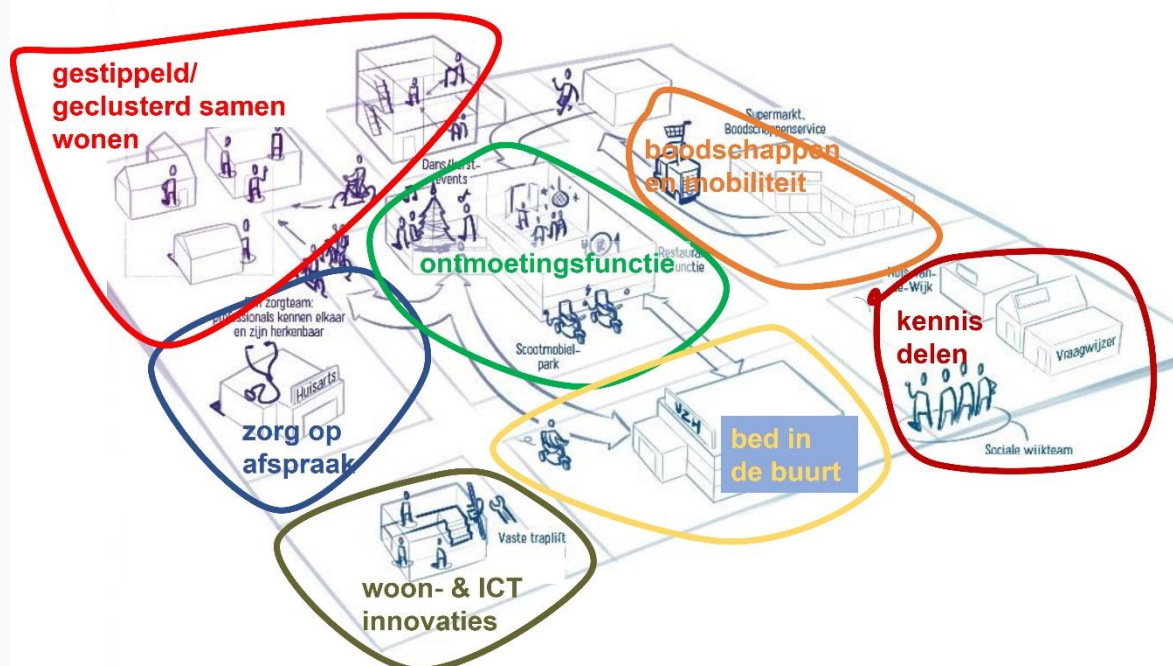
gestippeld/ geclusterd samen wonen

Supermarkt, Boodschappenservice

boodschappen en mobiliteit

Dans/kerst-events

ontmoetingsfunctie

Restaurant functie

Een zorgteam: professionals kennen elkaar en zijn herkenbaar

Huisarts

zorg op afspraak

Scootmobiel-park

VZH

bed in de buurt

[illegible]-van-de-Wijk

kennis delen

Vraagwijzer

Sociale wijkteam

Vaste traplift

woon- & ICT innovaties